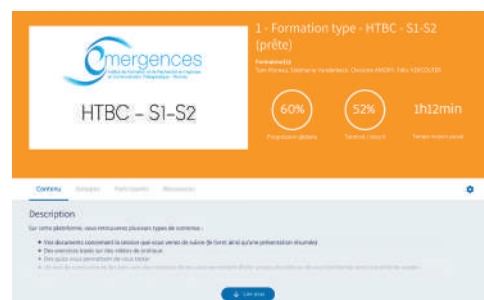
Emergences
Institut de Formation et de Recherche en Hypnose et Communication Thérapeutique - Rennes

HTBC - S1-S2

1 - Formation type - HTBC - S1-S2 (prête)

Formateur(s)
Tom Moreau, Stéphanie Vandenbeck, Christine AMORY, Félix HERCOUËT

60%
Progression globale

52%
Taux de réussite

1h12min
Temps moyen passé

Contenu
Groupes
Participants
Ressources

Description

Sur cette plateforme, vous retrouverez plusieurs types de contenus :

• Vos documents concernant la session que vous venez de suivre (le livret ainsi qu'une présentation résumée)
• Des exercices basés sur des vidéos de pratique
• Des quizz vous permettant de vous tester
• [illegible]

Lire plus